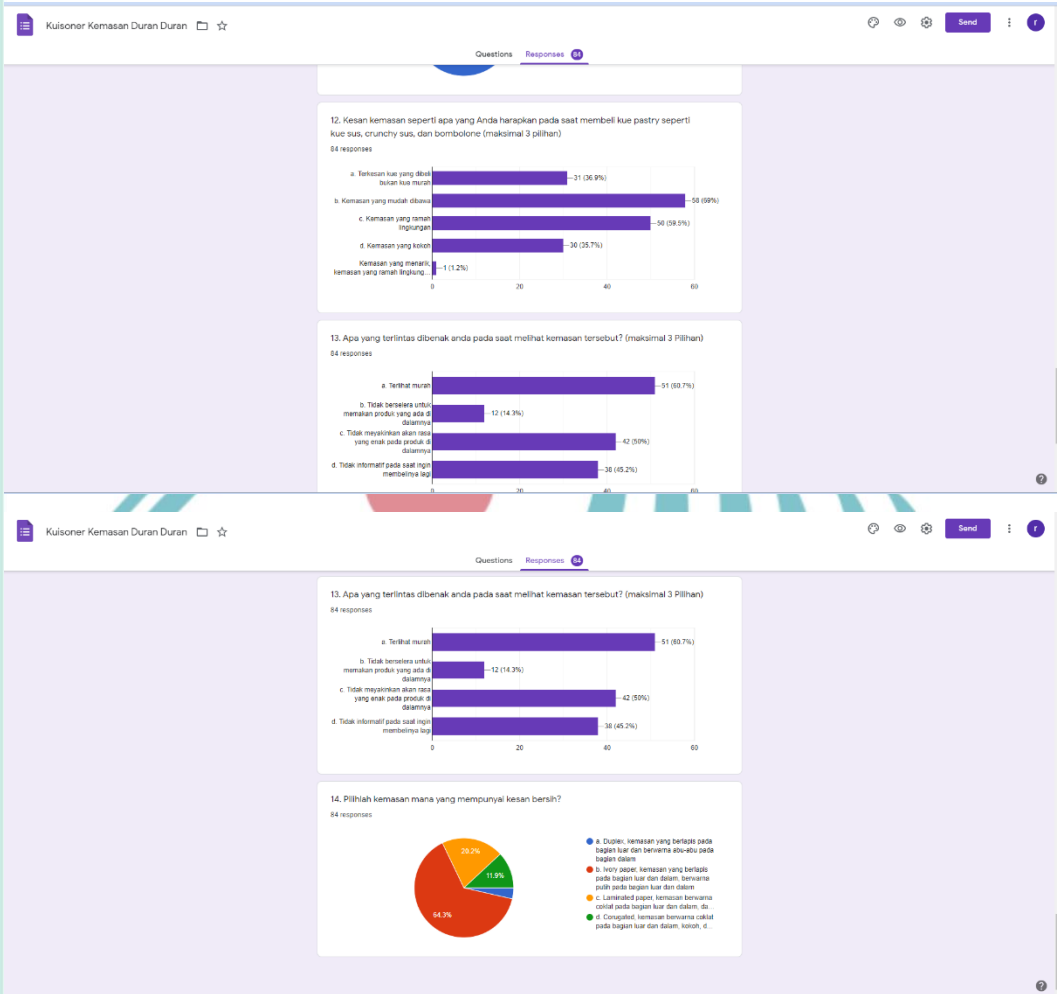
Kuisoner Kemasan Duran Duran

Send

Questions Responses 84

12. Kesan kemasan seperti apa yang Anda harapkan pada saat membeli kue pastry seperti kue sus, crunchy sus, dan bombolone (maksimal 3 pilihan)

84 responses

a. Terkesan kue yang dibeli bukan kue murah — 31 (36.9%)
b. Kemasan yang mudah dibawa — 58 (69%)
c. Kemasan yang ramah lingkungan — 50 (59.5%)
d. Kemasan yang kokoh — 30 (35.7%)
Kemasan yang menarik, kemasan yang ramah lingkung... — 1 (1.2%)

0 20 40 60

13. Apa yang terlintas dibenak anda pada saat melihat kemasan tersebut? (maksimal 3 Pilihan)

84 responses

a. Terlihat murah — 51 (60.7%)
b. Tidak berselera untuk memakan produk yang ada di dalamnya — 12 (14.3%)
c. Tidak meyakinkan akan rasa yang enak pada produk di dalamnya — 42 (50%)
d. Tidak informatif pada saat ingin membelinya lagi — 38 (45.2%)

0 20 40 60

Kuisoner Kemasan Duran Duran

Send

Questions Responses 84

13. Apa yang terlintas dibenak anda pada saat melihat kemasan tersebut? (maksimal 3 Pilihan)

84 responses

a. Terlihat murah — 51 (60.7%)
b. Tidak berselera untuk memakan produk yang ada di dalamnya — 12 (14.3%)
c. Tidak meyakinkan akan rasa yang enak pada produk di dalamnya — 42 (50%)
d. Tidak informatif pada saat ingin membelinya lagi — 38 (45.2%)

0 20 40 60

14. Pilihlah kemasan mana yang mempunyai kesan bersih?

84 responses

a. Duplex, kemasan yang berlapis pada bagian luar dan berwarna abu-abu pada bagian dalam
b. Ivory paper, kemasan yang berlapis pada bagian luar dan dalam, berwarna putih pada bagian luar dan dalam
c. Laminated paper, kemasan berwarna coklat pada bagian luar dan dalam, da...
d. Corugated, kemasan berwarna coklat pada bagian luar dan dalam, kokoh, d...

20.2%
11.9%
64.3%